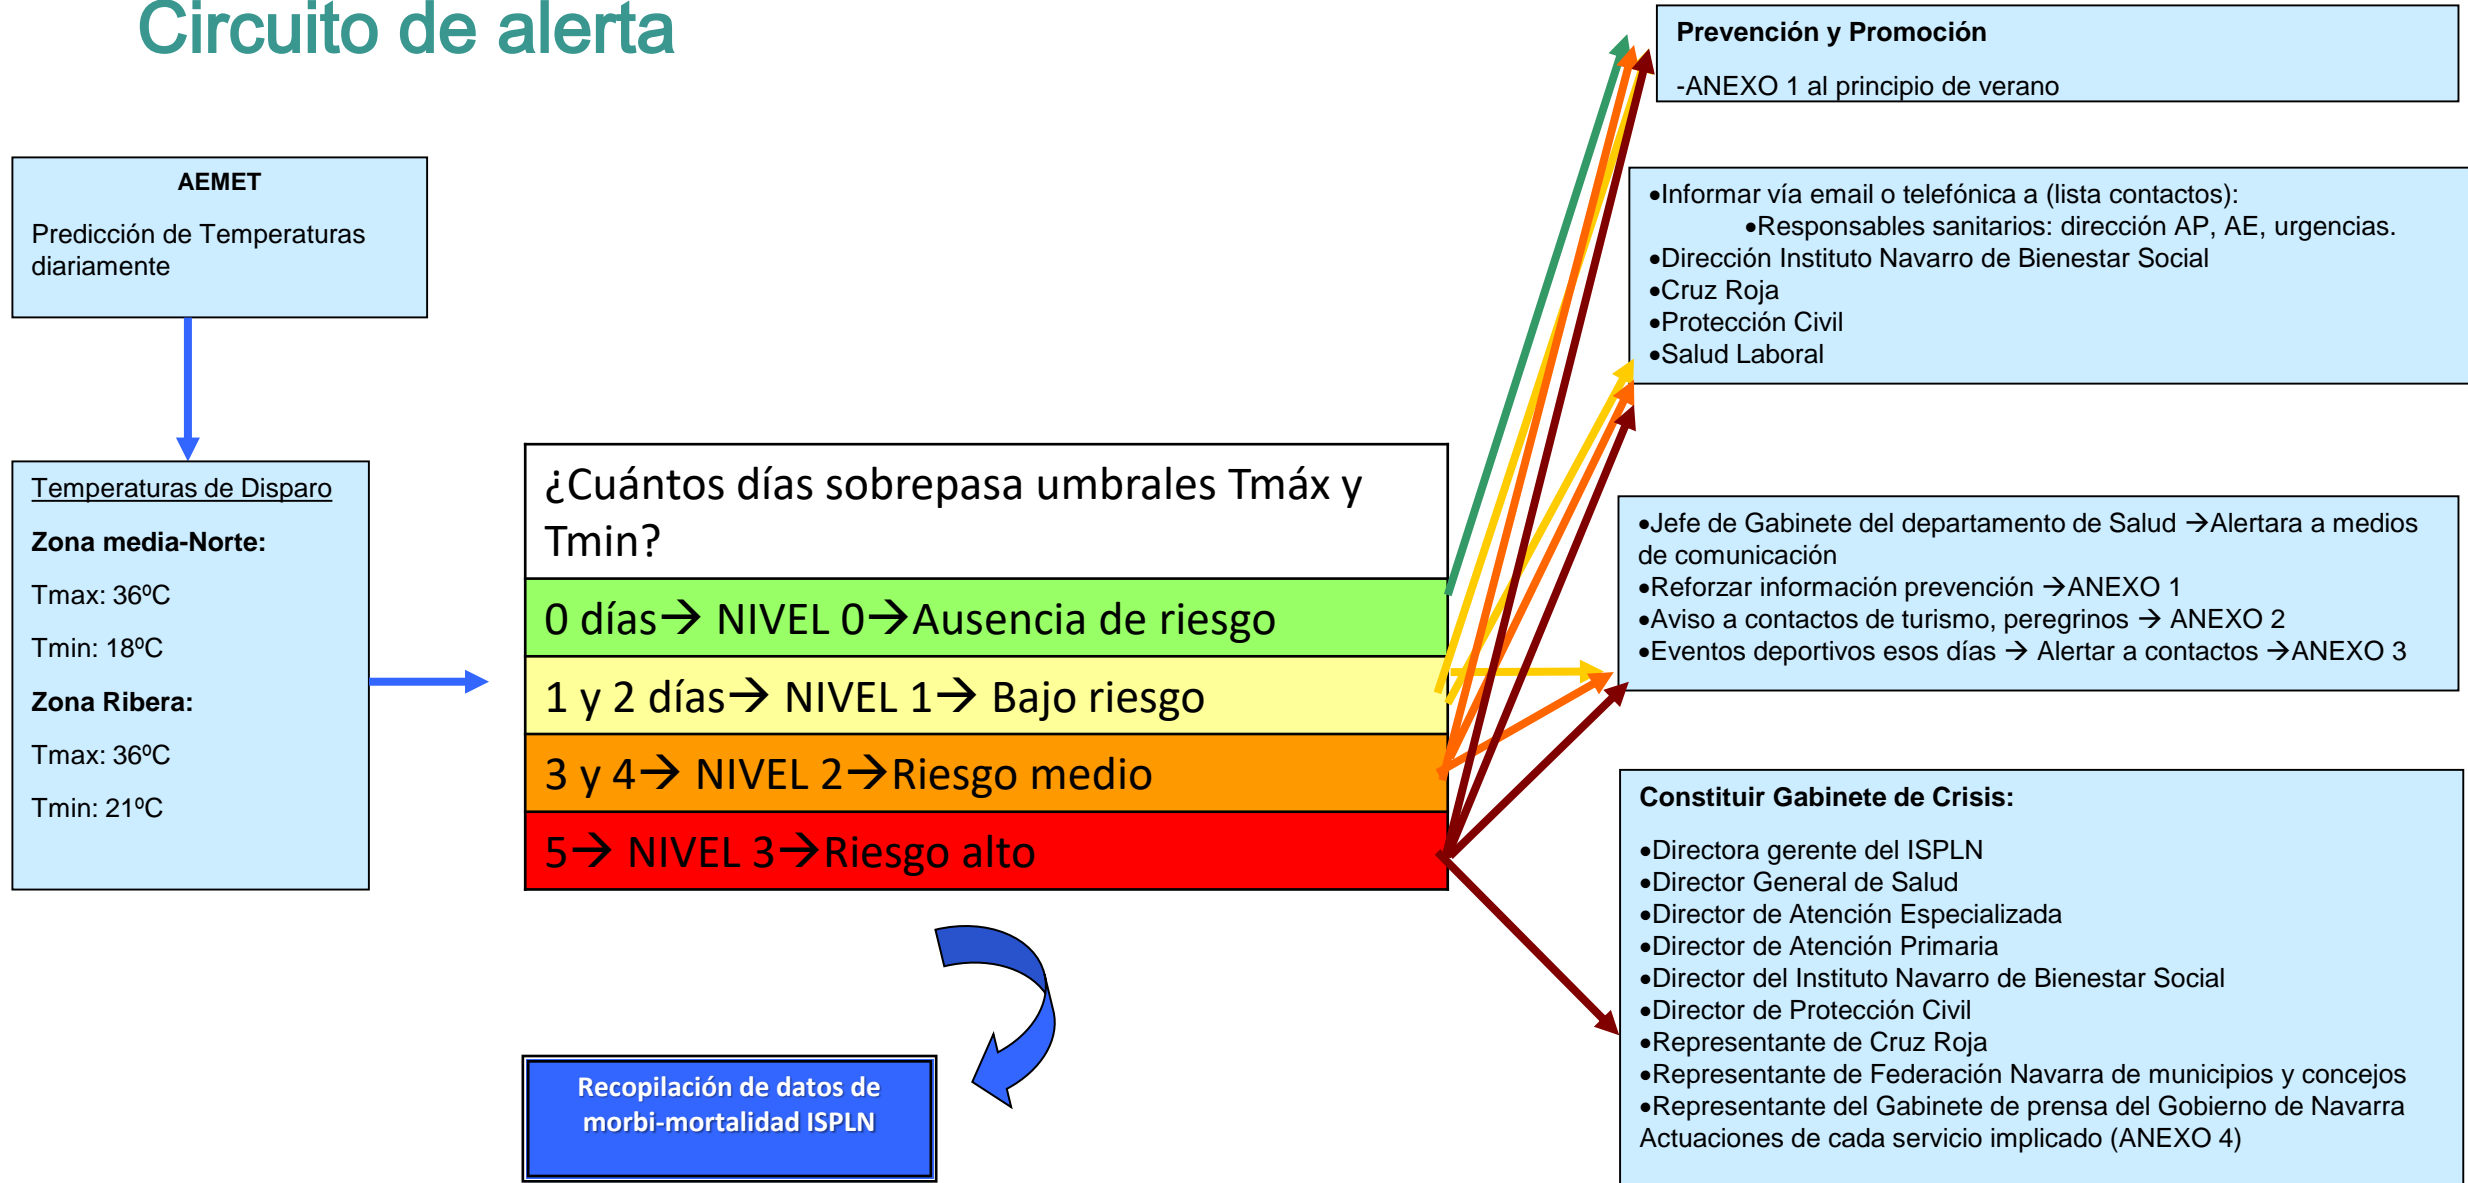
Circuito de alerta

AEMET

Predicción de Temperaturas diariamente

Temperaturas de Disparo

Zona media-Norte:

Tmax: 36ºC

Tmin: 18ºC

Zona Ribera:

Tmax: 36ºC

Tmin: 21ºC

¿Cuántos días sobrepasa umbrales Tmáx y Tmin?

0 días→ NIVEL 0→Ausencia de riesgo

1 y 2 días→ NIVEL 1→ Bajo riesgo

3 y 4→ NIVEL 2→Riesgo medio

5→ NIVEL 3→Riesgo alto

Recopilación de datos de morbi-mortalidad ISPLN

Prevención y Promoción

-ANEXO 1 al principio de verano

•Informar vía email o telefónica a (lista contactos):
•Responsables sanitarios: dirección AP, AE, urgencias.
•Dirección Instituto Navarro de Bienestar Social
•Cruz Roja
•Protección Civil
•Salud Laboral

•Jefe de Gabinete del departamento de Salud →Alertara a medios de comunicación
•Reforzar información prevención →ANEXO 1
•Aviso a contactos de turismo, peregrinos → ANEXO 2
•Eventos deportivos esos días → Alertar a contactos →ANEXO 3

Constituir Gabinete de Crisis:

•Directora gerente del ISPLN
•Director General de Salud
•Director de Atención Especializada
•Director de Atención Primaria
•Director del Instituto Navarro de Bienestar Social
•Director de Protección Civil
•Representante de Cruz Roja
•Representante de Federación Navarra de municipios y concejos
•Representante del Gabinete de prensa del Gobierno de Navarra
Actuaciones de cada servicio implicado (ANEXO 4)